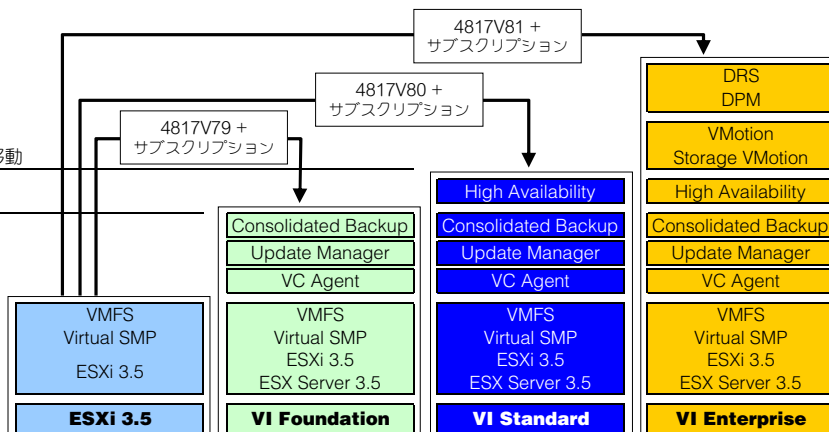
4817V81 +
サブスクリプション

4817V80 +
サブスクリプション

4817V79 +
サブスクリプション

移動

VMFS
Virtual SMP
ESXi 3.5

ESXi 3.5

Consolidated Backup
Update Manager
VC Agent

VMFS
Virtual SMP
ESXi 3.5
ESX Server 3.5

VI Foundation

High Availability
Consolidated Backup
Update Manager
VC Agent

VMFS
Virtual SMP
ESXi 3.5
ESX Server 3.5

VI Standard

DRS
DPM

VMotion
Storage VMotion

High Availability
Consolidated Backup
Update Manager
VC Agent

VMFS
Virtual SMP
ESXi 3.5
ESX Server 3.5

VI Enterprise